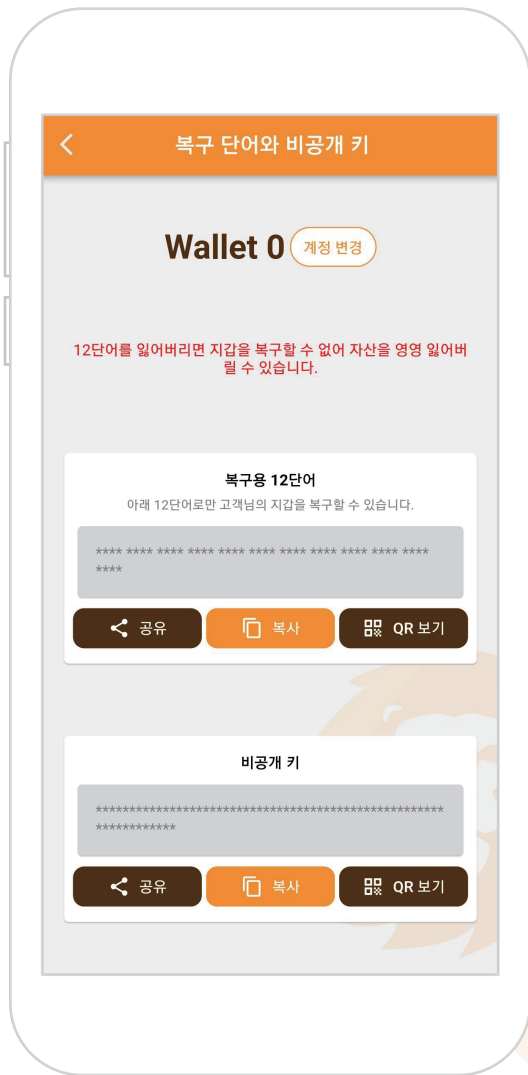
<
복구 단어와 비공개 키

Wallet 0 계정 변경

12단어를 잃어버리면 지갑을 복구할 수 없어 자산을 영영 잃어버릴 수 있습니다.

복구용 12단어
아래 12단어로만 고객님의 지갑을 복구할 수 있습니다.

**** **** **** **** **** **** **** **** **** **** **** ****

공유
복사
QR 보기

비공개 키

****************************************************************

공유
복사
QR 보기